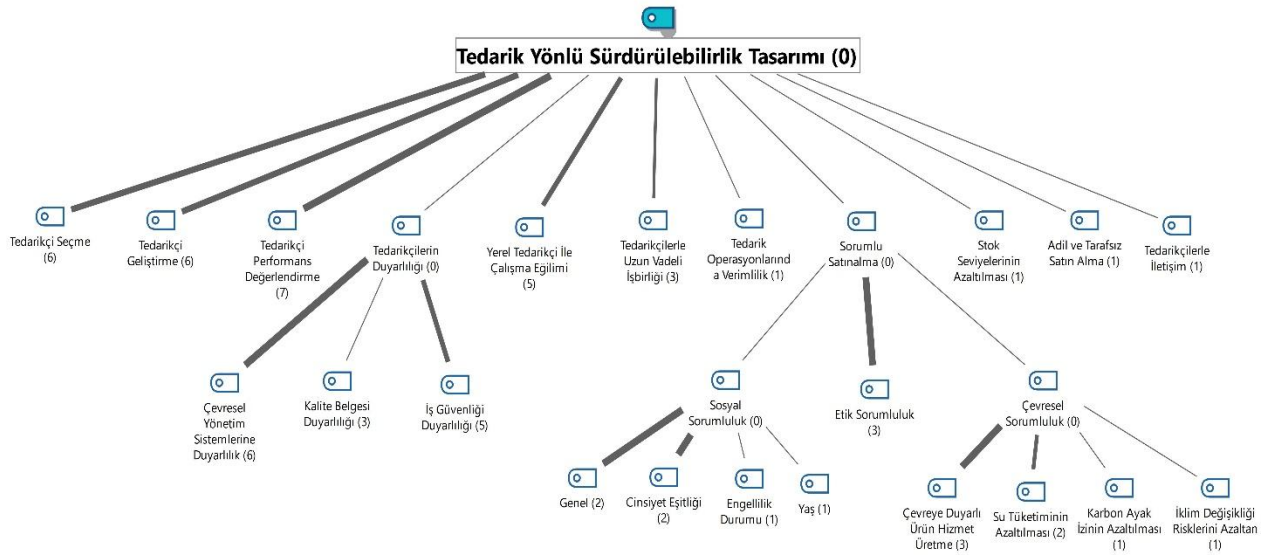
Tedarik Yönlü Sürdürülebilirlik Tasarımı (0)

Tedarikçi Seçme (6)

Tedarikçi Geliştirme (6)

Tedarikçi Performans Değerlendirme (7)

Tedarikçilerin Duyarlılığı (0)

Yerel Tedarikçi İle Çalışma Egilimi (5)

Tedarikçilerle Uzun Vadeli İşbirliği (3)

Tedarik Operasyonlarınd a Verimlilik (1)

Sorumlu Satınalma (0)

Stok Seviyelerinin Azaltılması (1)

Adil ve Tarafsız Satın Alma (1)

Tedarikçilerle İletişim (1)

Çevresel Yönetim Sistemlerine Duyarlılık (6)

Kalite Belgesi Duyarlılığı (3)

İş Güvenliği Duyarlılığı (5)

Sosyal Sorumluluk (0)

Etik Sorumluluk (3)

Çevresel Sorumluluk (0)

Genel (2)

Cinsiyet Eşitliği (2)

Engellilik Durumu (1)

Yaş (1)

Çevreye Duyarlı Ürün Hizmet Üretme (3)

Su Tüketiminin Azaltılması (2)

Karbon Ayak İzinin Azaltılması (1)

İklim Değişikliği Risklerini Azaltan (1)